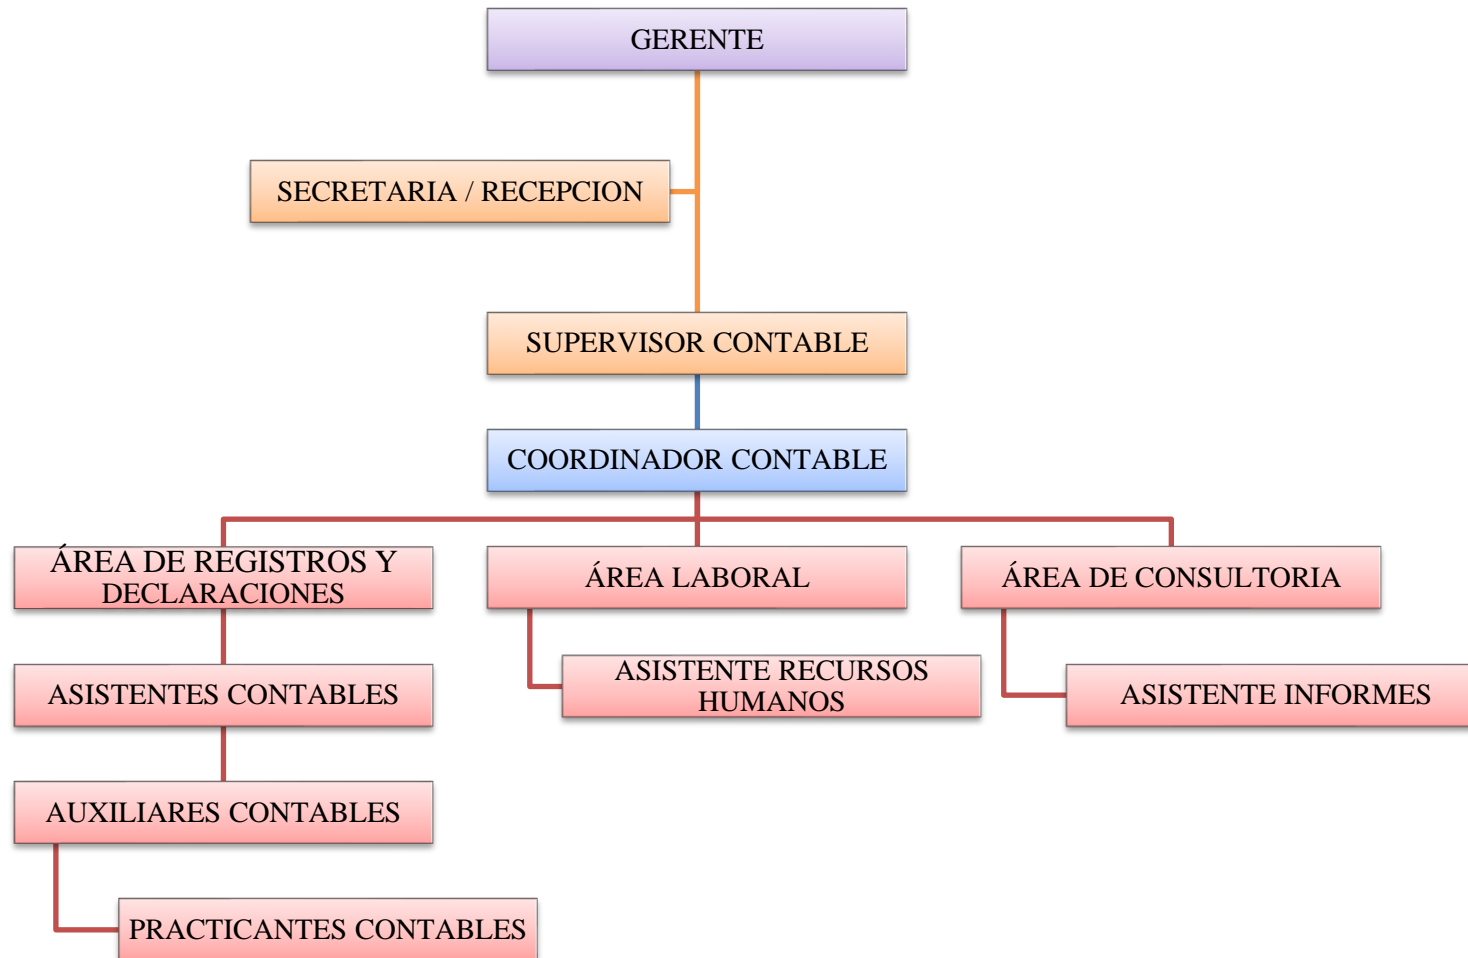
GERENTE

SECRETARIA / RECEPCION

SUPERVISOR CONTABLE

COORDINADOR CONTABLE

ÁREA DE REGISTROS Y DECLARACIONES

ASISTENTES CONTABLES

AUXILIARES CONTABLES

PRACTICANTES CONTABLES

ÁREA LABORAL

ASISTENTE RECURSOS HUMANOS

ÁREA DE CONSULTORIA

ASISTENTE INFORMES